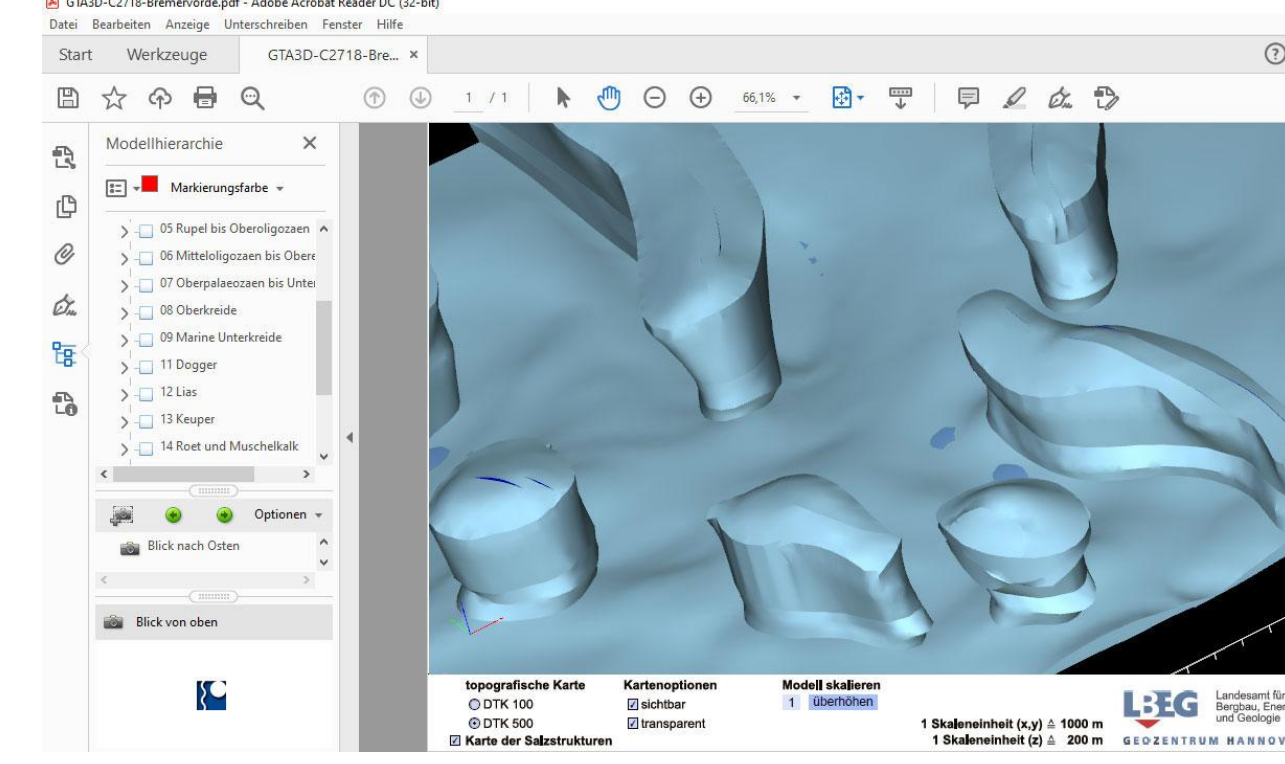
GTA3D-C2718-Bremervörde.pdf - Adobe Acrobat Reader DC (32-bit)
Datei Bearbeiten Anzeige Unterschreiben Fenster Hilfe
Start Werkzeuge GTA3D-C2718-Bre... ×
1 / 1 66,1%
Modellhierarchie ×
Markierungsfarbe
05 Rupel bis Oberoligozaen
06 Mitteloligozaen bis Obere
07 Oberpalaeozaen bis Unter
08 Oberkreide
09 Marine Unterkreide
11 Dogger
12 Lias
13 Keuper
14 Roet und Muschelkalk
Optionen
Blick nach Osten
Blick von oben

topografische Karte
DTK 100
DTK 500
Karte der Salzstrukturen
Kartenoptionen
sichtbar
transparent
Modell skalieren
1 überhöhen
1 Skaleneinheit (x,y) ≙ 1000 m
1 Skaleneinheit (z) ≙ 200 m
LBEG Landesamt für Bergbau, Ener und Geologie
GEOZENTRUM HANNOV